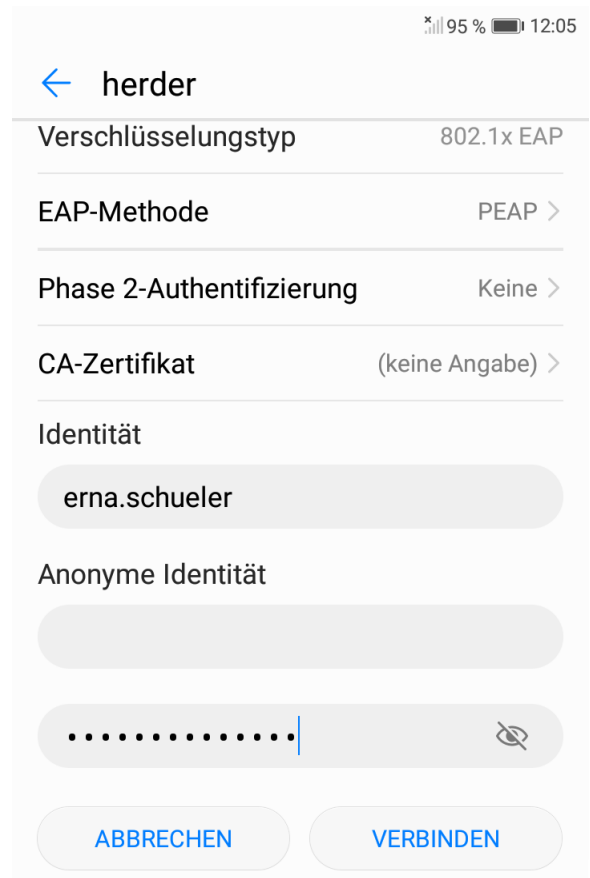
95 % 12:05

herder

Verschlüsselungstyp 802.1x EAP

EAP-Methode PEAP

Phase 2-Authentifizierung Keine

CA-Zertifikat (keine Angabe)

Identität

erna.schueler

Anonyme Identität

••••••••••••••

ABBRECHEN

VERBINDEN